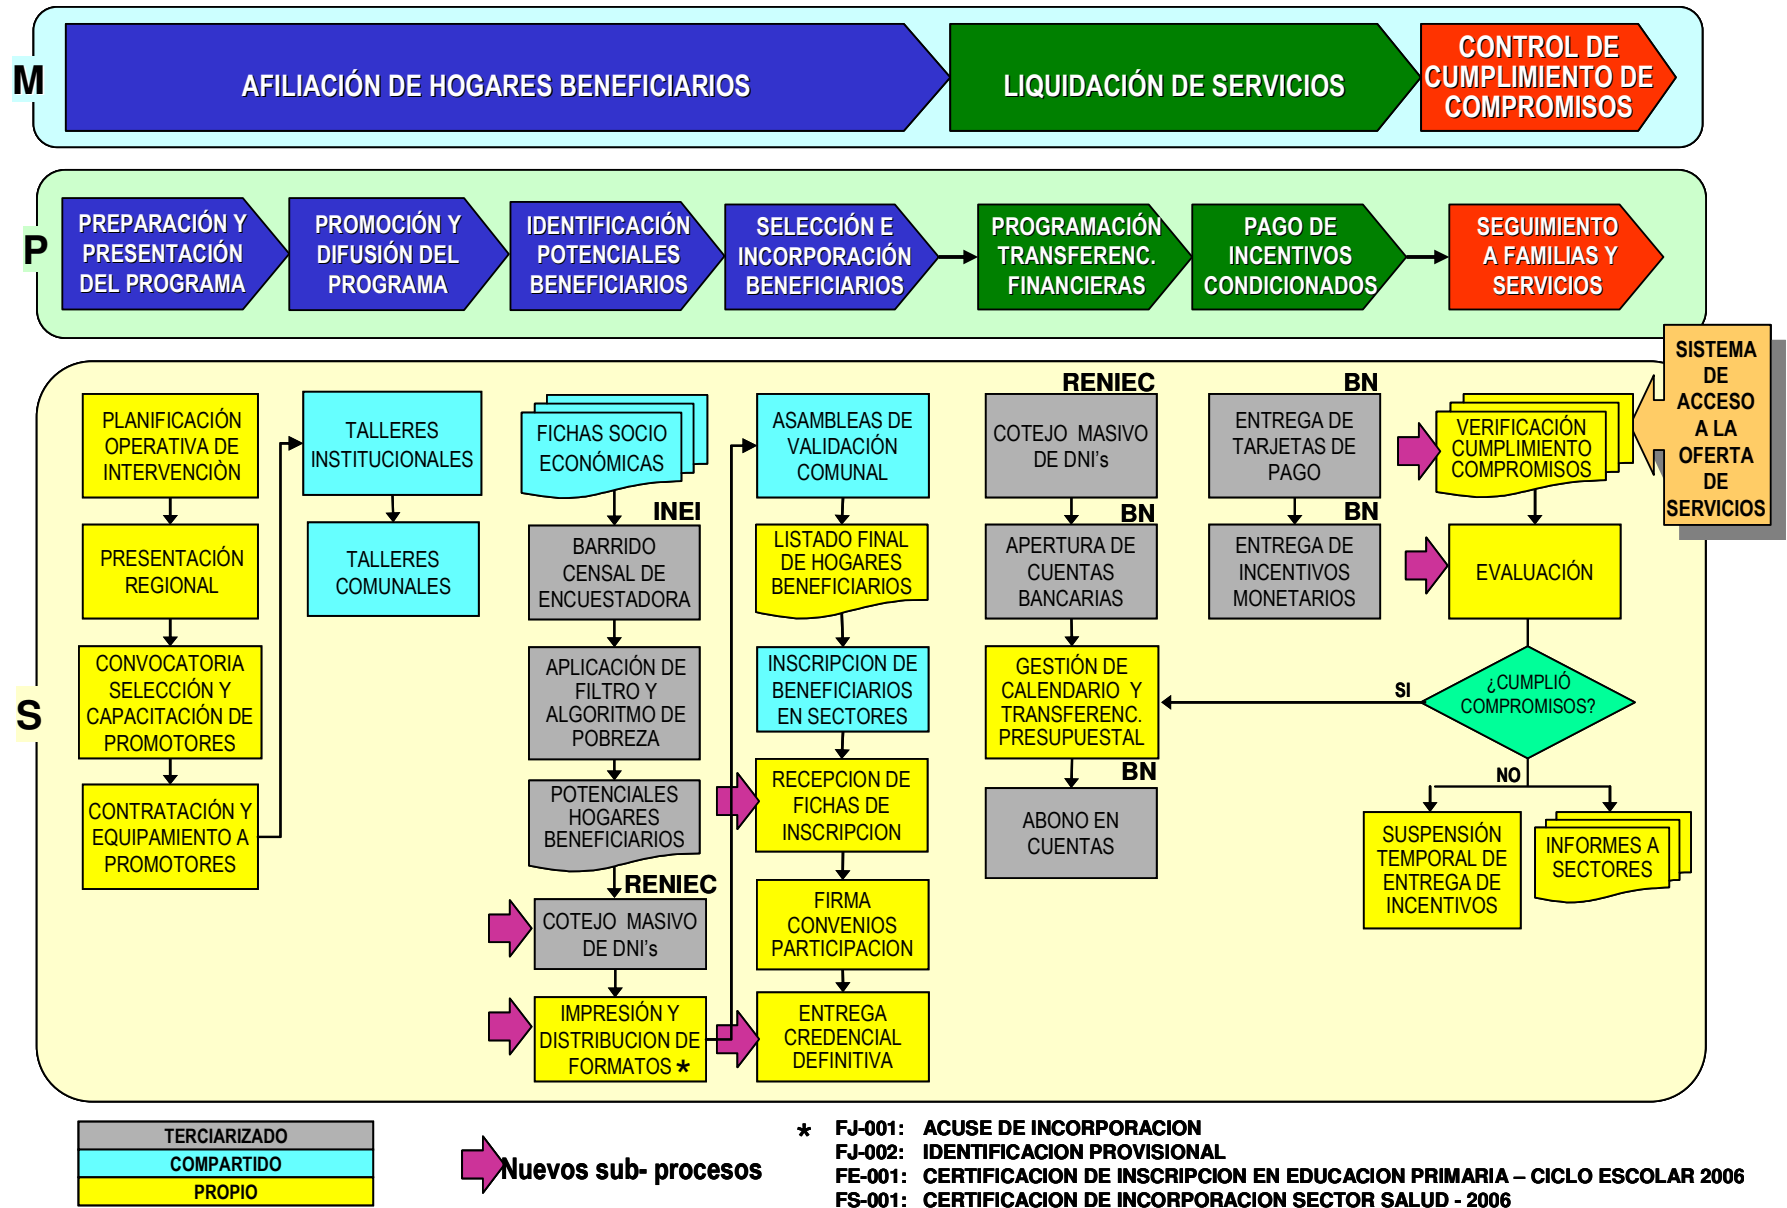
M

AFILIACIÓN DE HOGARES BENEFICIARIOS

LIQUIDACIÓN DE SERVICIOS

CONTROL DE CUMPLIMIENTO DE COMPROMISOS

P

PREPARACIÓN Y PRESENTACIÓN DEL PROGRAMA

PROMOCIÓN Y DIFUSIÓN DEL PROGRAMA

IDENTIFICACIÓN POTENCIALES BENEFICIARIOS

SELECCIÓN E INCORPORACIÓN BENEFICIARIOS

PROGRAMACIÓN TRANSFERENC. FINANCIERAS

PAGO DE INCENTIVOS CONDICIONADOS

SEGUIMIENTO A FAMILIAS Y SERVICIOS

S

PLANIFICACIÓN OPERATIVA DE INTERVENCIÒN

PRESENTACIÓN REGIONAL

CONVOCATORIA SELECCIÓN Y CAPACITACIÓN DE PROMOTORES

CONTRATACIÓN Y EQUIPAMIENTO A PROMOTORES

TALLERES INSTITUCIONALES

TALLERES COMUNALES

FICHAS SOCIO ECONÓMICAS

INEI

BARRIDO CENSAL DE ENCUESTADORA

APLICACIÓN DE FILTRO Y ALGORITMO DE POBREZA

POTENCIALES HOGARES BENEFICIARIOS

RENIEC

COTEJO MASIVO DE DNI's

IMPRESIÓN Y DISTRIBUCION DE FORMATOS *

ASAMBLEAS DE VALIDACIÓN COMUNAL

LISTADO FINAL DE HOGARES BENEFICIARIOS

INSCRIPCION DE BENEFICIARIOS EN SECTORES

RECEPCION DE FICHAS DE INSCRIPCION

FIRMA CONVENIOS PARTICIPACION

ENTREGA CREDENCIAL DEFINITIVA

RENIEC

COTEJO MASIVO DE DNI's

BN

APERTURA DE CUENTAS BANCARIAS

GESTIÓN DE CALENDARIO Y TRANSFERENC. PRESUPUESTAL

BN

ABONO EN CUENTAS

BN

ENTREGA DE TARJETAS DE PAGO

BN

ENTREGA DE INCENTIVOS MONETARIOS

VERIFICACIÓN CUMPLIMIENTO COMPROMISOS

SISTEMA DE ACCESO A LA OFERTA DE SERVICIOS

EVALUACIÓN

SI

¿CUMPLIÓ COMPROMISOS?

NO

SUSPENSIÓN TEMPORAL DE ENTREGA DE INCENTIVOS

INFORMES A SECTORES

TERCIARIZADO
COMPARTIDO
PROPIO

Nuevos sub- procesos

* FJ-001: ACUSE DE INCORPORACION
FJ-002: IDENTIFICACION PROVISIONAL
FE-001: CERTIFICACION DE INSCRIPCION EN EDUCACION PRIMARIA – CICLO ESCOLAR 2006
FS-001: CERTIFICACION DE INCORPORACION SECTOR SALUD - 2006